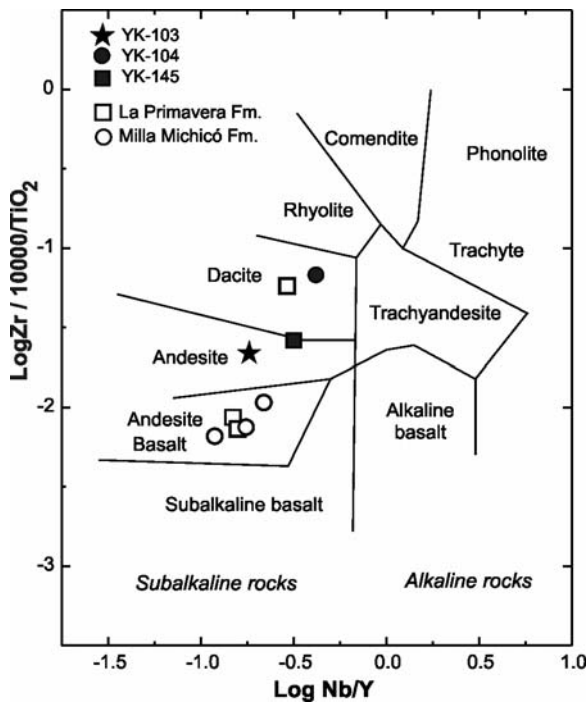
YK-103
YK-104
YK-145
La Primavera Fm.
Milla Michicó Fm.

Comendite
Phonolite
Rhyolite
Trachyte
Dacite
Trachyandesite
Andesite
Andesite Basalt
Alkaline basalt
Subalkaline basalt
Subalkaline rocks
Alkaline rocks

LogZr / 10000/$TiO_2$

0
-1
-2
-3

-1.5
-1.0
-0.5
0.0
0.5
1.0

Log Nb/Y